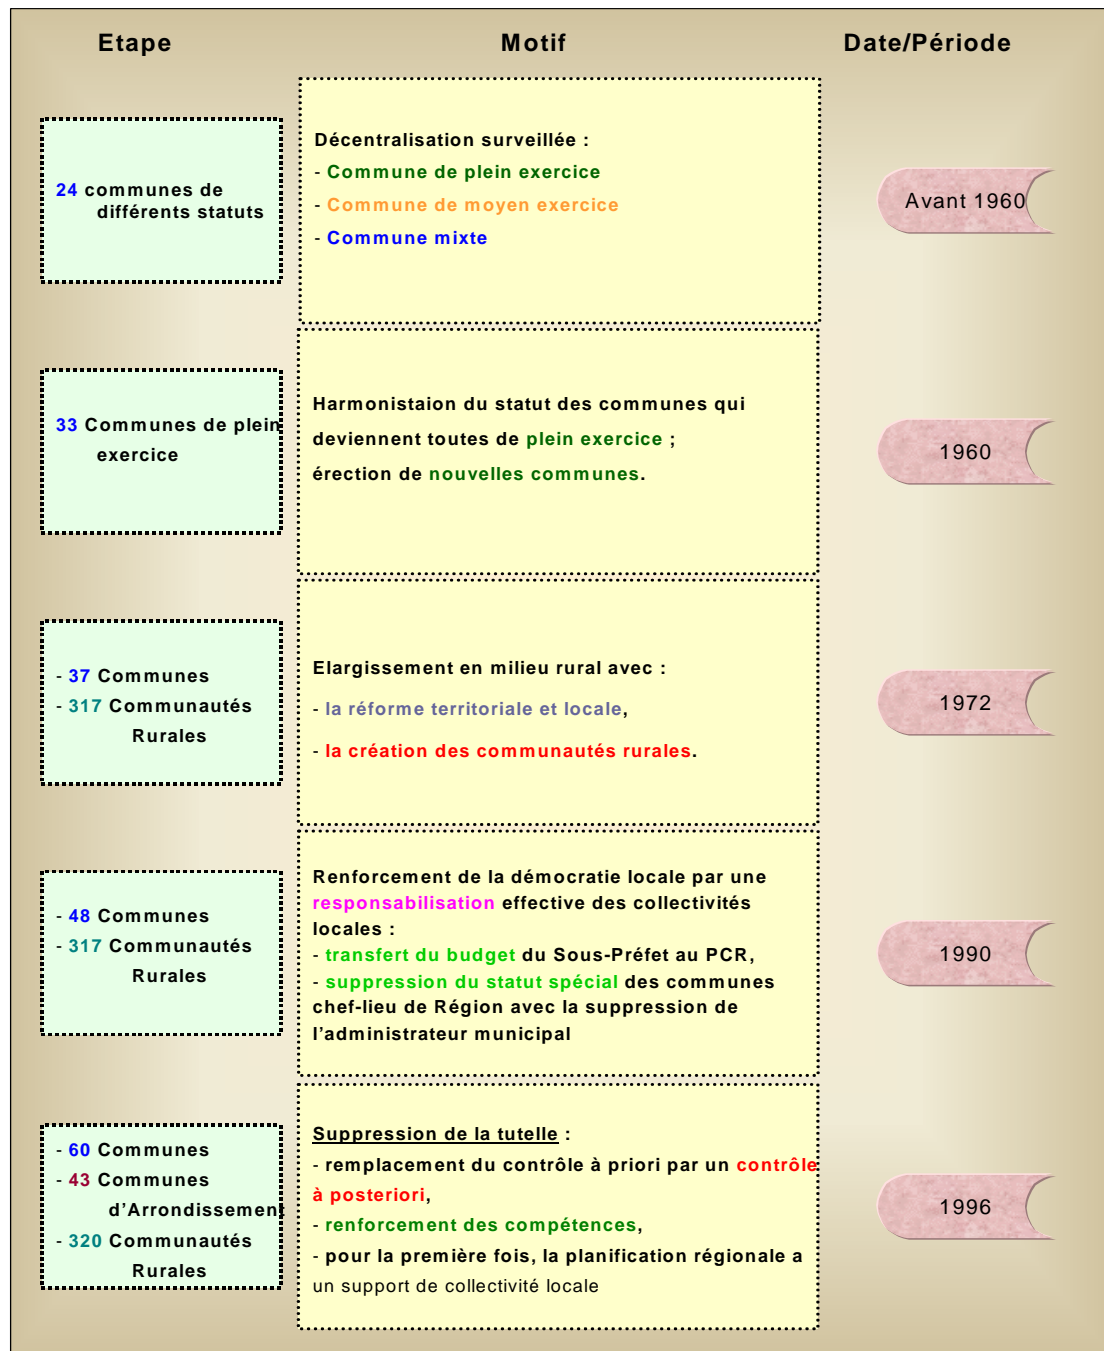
| Etape | Motif | Date/Période |
|---|---|---|
| 24 communes de différents statuts | Décentralisation surveillée : - Commune de plein exercice - Commune de moyen exercice - Commune mixte | Avant 1960 |
| 33 Communes de plein exercice | Harmonistaion du statut des communes qui deviennent toutes de plein exercice ; érection de nouvelles communes. | 1960 |
| - 37 Communes - 317 Communautés Rurales | Elargissement en milieu rural avec : - la réforme territoriale et locale, - la création des communautés rurales. | 1972 |
| - 48 Communes - 317 Communautés Rurales | Renforcement de la démocratie locale par une responsabilisation effective des collectivités locales : - transfert du budget du Sous-Préfet au PCR, - suppression du statut spécial des communes chef-lieu de Région avec la suppression de l'administrateur municipal | 1990 |
| - 60 Communes - 43 Communes d'Arrondissement - 320 Communautés Rurales | Suppression de la tutelle : - remplacement du contrôle à priori par un contrôle à posteriori, - renforcement des compétences, - pour la première fois, la planification régionale a un support de collectivité locale | 1996 |